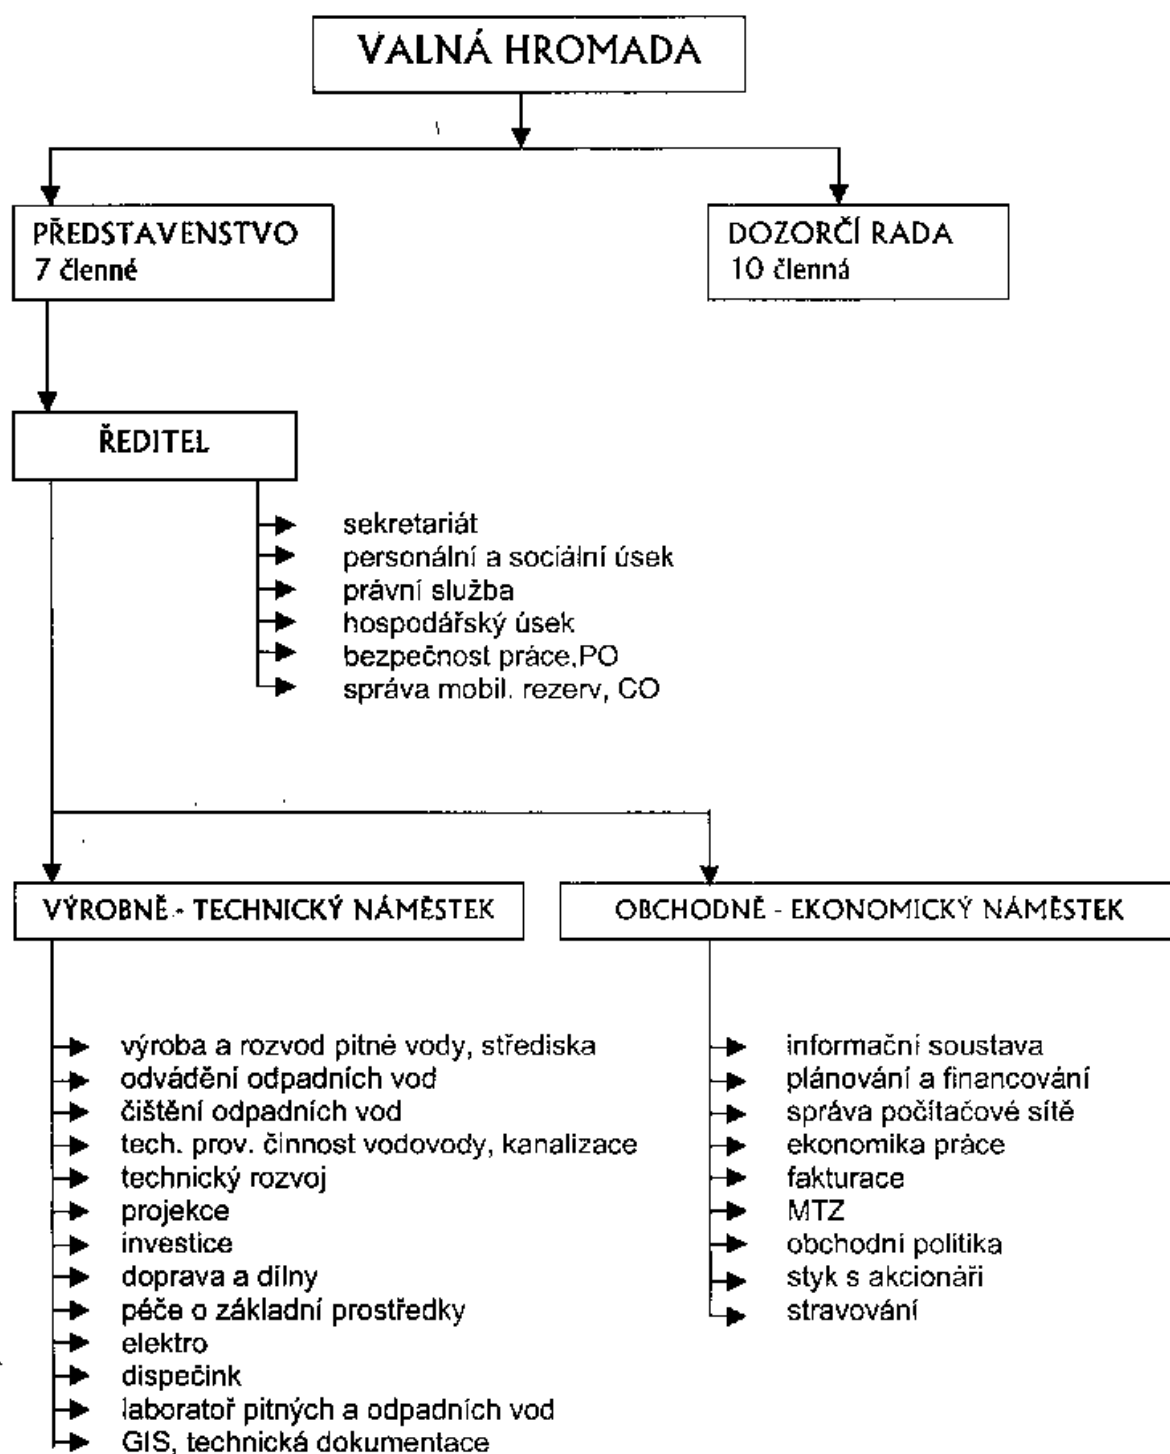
VALNÁ HROMADA

PŘEDSTAVENSTVO
7 členné

DOZORČÍ RADA
10 členná

ŘEDITEL

sekretariát
personální a sociální úsek
právní služba
hospodářský úsek
bezpečnost práce,PO
správa mobil. rezerv, CO

VÝROBNĚ - TECHNICKÝ NÁMĚSTEK

OBCHODNĚ - EKONOMICKÝ NÁMĚSTEK

výroba a rozvod pitné vody, střediska
odvádění odpadních vod
čištění odpadních vod
tech. prov. činnost vodovody, kanalizace
technický rozvoj
projekce
investice
doprava a dílny
péče o základní prostředky
elektro
dispečink
laboratoř pitných a odpadních vod
GIS, technická dokumentace

informační soustava
plánování a financování
správa počítačové sítě
ekonomika práce
fakturace
MTZ
obchodní politika
styk s akcionáři
stravování